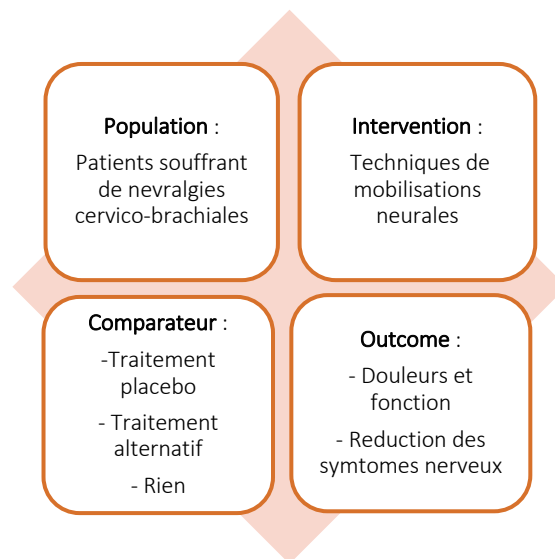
Population :

Patients souffrant de nevralgies cervico-brachiales

Intervention :

Techniques de mobilisations neurales

Comparateur :

-Traitement placebo

- Traitement alternatif

- Rien

Outcome :

- Douleurs et fonction

- Reduction des symtomes nerveux